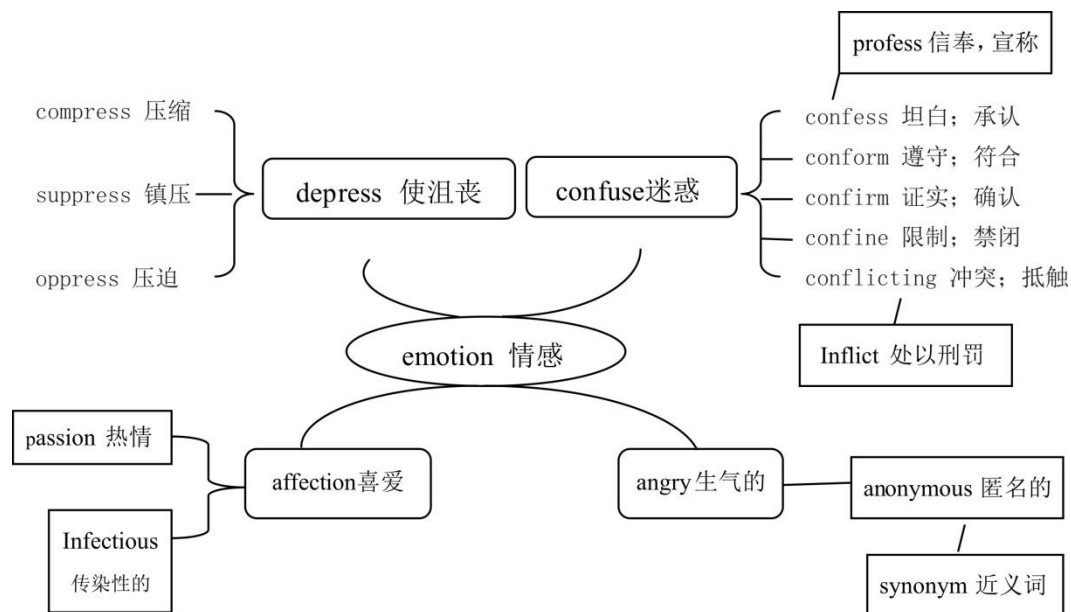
profess 信奉，宣称

compress 压缩

suppress 镇压

oppress 压迫

depress 使沮丧

confuse迷惑

confess 坦白；承认

conform 遵守；符合

confirm 证实；确认

confine 限制；禁闭

conflicting 冲突；抵触

Inflict 处以刑罚

emotion 情感

passion 热情

affection喜爱

Infectious 传染性的

angry生气的

anonymous 匿名的

synonym 近义词